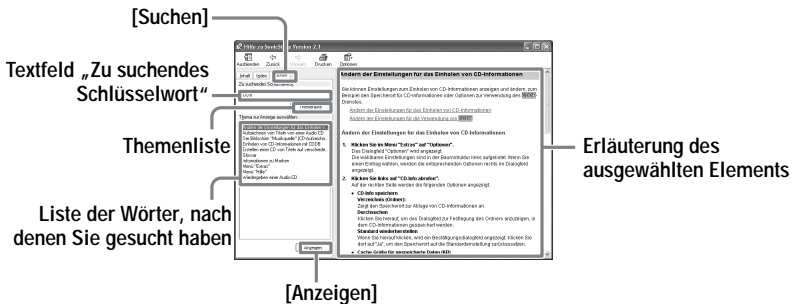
[Suchen]

Textfeld „Zu suchendes Schlüsselwort"

Themenliste

Liste der Wörter, nach denen Sie gesucht haben

[Anzeigen]

Erläuterung des ausgewählten Elements

Hilfe zu SonicStage Version 2.1

Ausblenden Zurück Vorwärts Drucken Optionen

Inhalt Index Suchen

Zu suchendes Schlüsselwort:

Themen auflisten

Thema zur Anzeige auswählen:

Anzeigen

Ändern der Einstellungen für das Einholen von CD-Informationen

Ändern der Einstellungen für das Einholen von CD-Informationen

1. Klicken Sie im Menü "Extras" auf "Optionen".

2. Klicken Sie links auf "CD-Info abrufen".

CD-Info speichern

Durchsuchen

Standard wiederherstellen

Cache-Größe für gespeicherte Daten (KB)